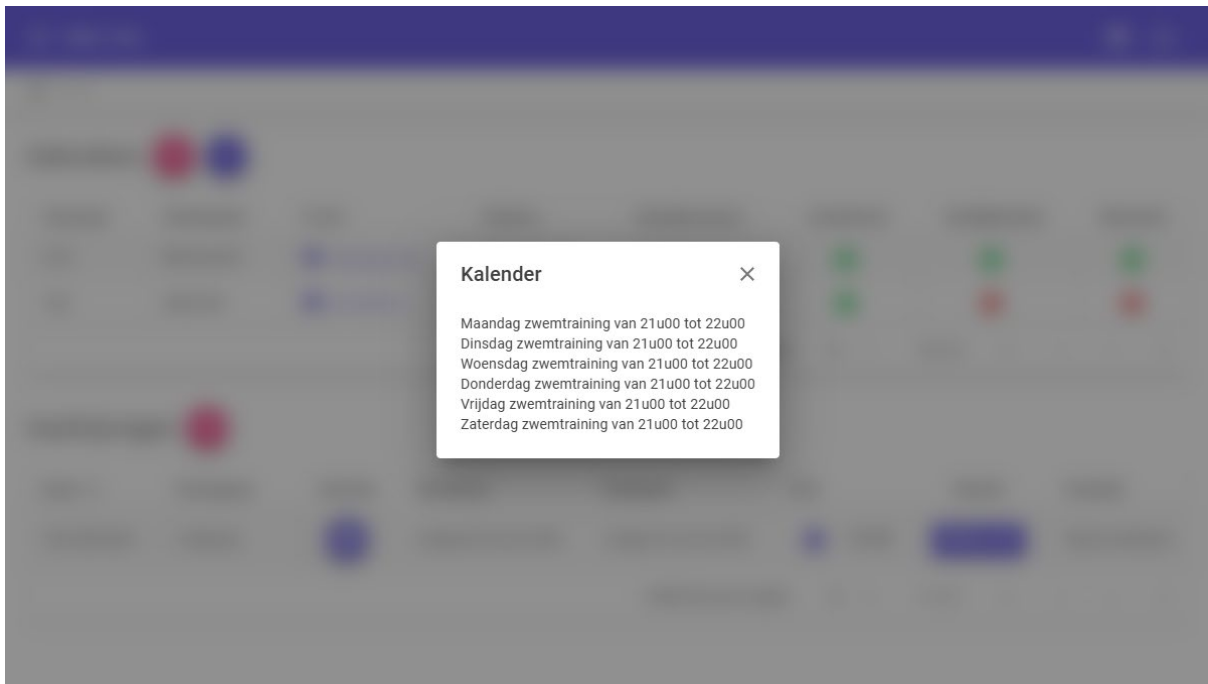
Kalender

×

Maandag zwemtraining van 21u00 tot 22u00
Dinsdag zwemtraining van 21u00 tot 22u00
Woensdag zwemtraining van 21u00 tot 22u00
Donderdag zwemtraining van 21u00 tot 22u00
Vrijdag zwemtraining van 21u00 tot 22u00
Zaterdag zwemtraining van 21u00 tot 22u00